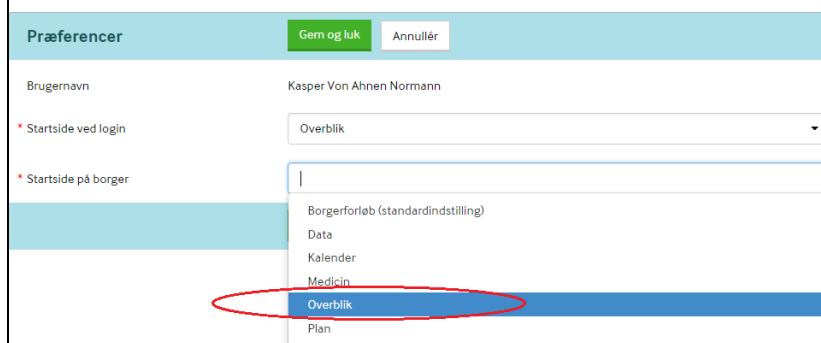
Præferencer

Gem og luk

Annullér

Brugernavn

Kasper Von Ahnen Normann

* Startside ved login

Overblik

* Startside på borger

|

Borgerforløb (standardindstilling)

Data

Kalender

Medicin

Overblik

Plan